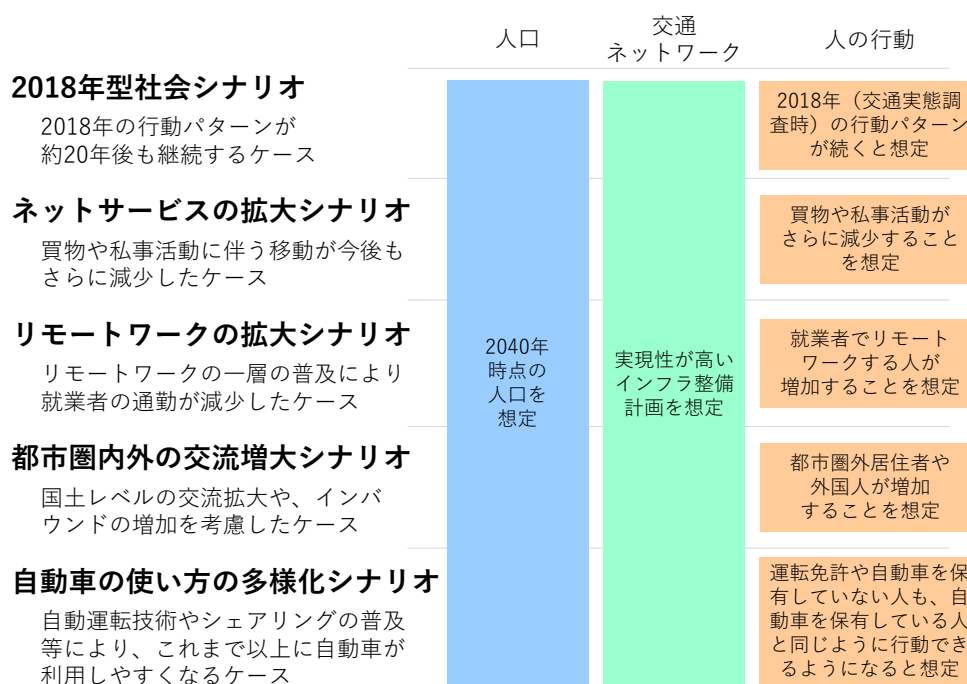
| | 人口 | 交通ネットワーク | 人の行動 |
|---|---|---|---|
| **2018年型社会シナリオ**<br>2018年の行動パターンが約20年後も継続するケース | 2040年時点の人口を想定 | 実現性が高いインフラ整備計画を想定 | 2018年（交通実態調査時）の行動パターンが続くと想定 |
| **ネットサービスの拡大シナリオ**<br>買物や私事活動に伴う移動が今後もさらに減少したケース | | | 買物や私事活動がさらに減少することを想定 |
| **リモートワークの拡大シナリオ**<br>リモートワークの一層の普及により就業者の通勤が減少したケース | | | 就業者でリモートワークする人が増加することを想定 |
| **都市圏内外の交流増大シナリオ**<br>国土レベルの交流拡大や、インバウンドの増加を考慮したケース | | | 都市圏外居住者や外国人が増加することを想定 |
| **自動車の使い方の多様化シナリオ**<br>自動運転技術やシェアリングの普及等により、これまで以上に自動車が利用しやすくなるケース | | | 運転免許や自動車を保有していない人も、自動車を保有している人と同じように行動できるようになると想定 |